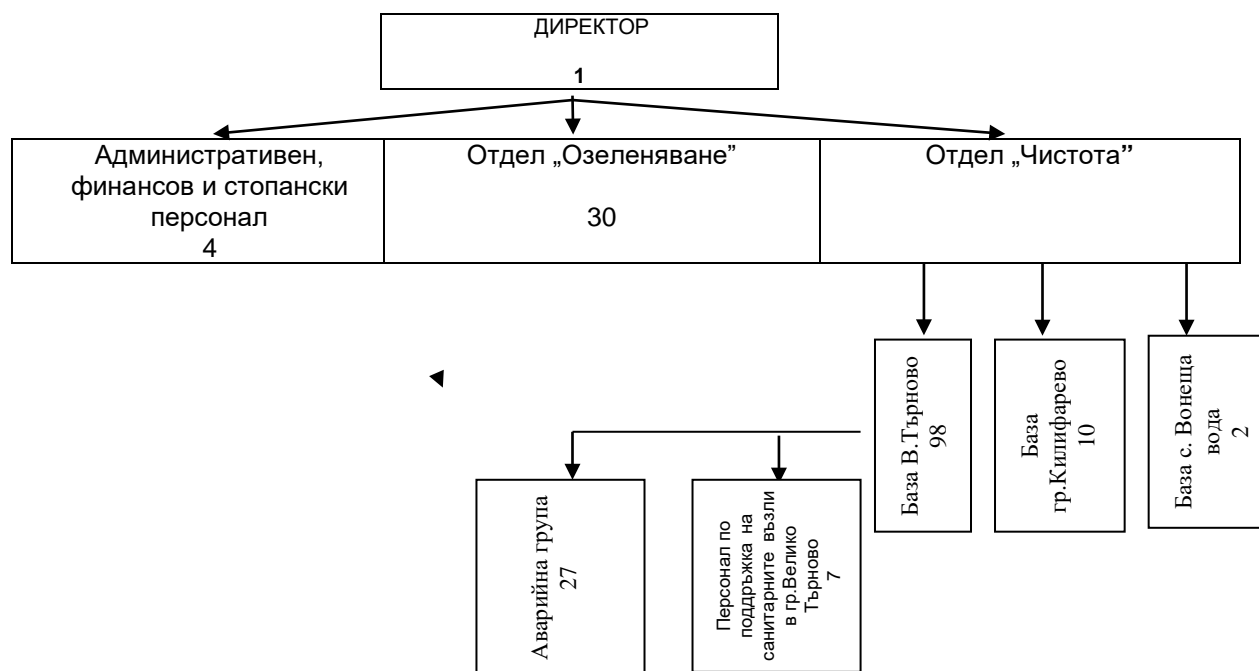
ДИРЕКТОР

1

Административен, финансов и стопански персонал
4

Отдел „Озеленяване"

30

Отдел „Чистота"

База В.Търново
98

База гр.Килифарево
10

База с. Вонеща вода
2

Аварийна група
27

Персонал по поддръжка на санитарните възли в гр.Велико Търново
7